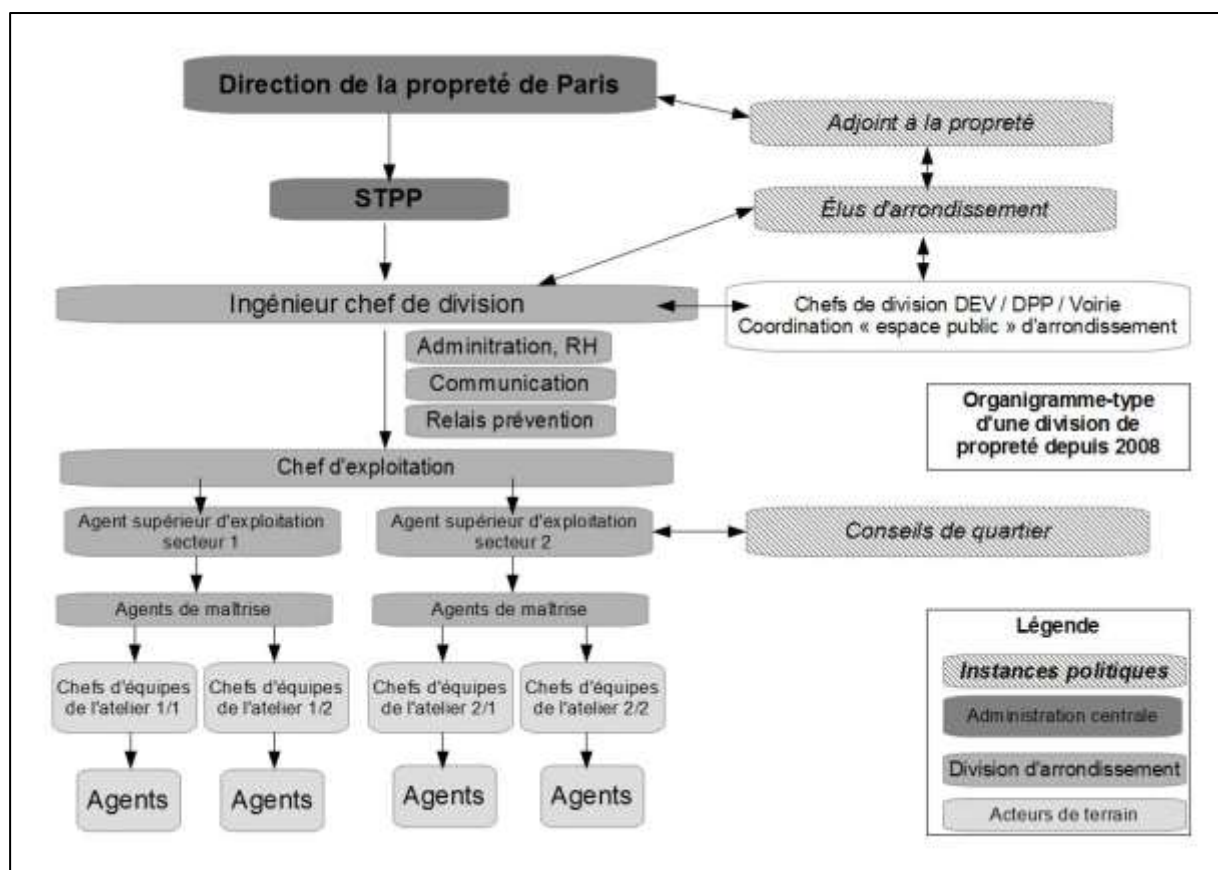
Direction de la propreté de Paris

Adjoint à la propreté

STPP

Élus d'arrondissement

Ingénieur chef de division

Chefs de division DEV / DPP / Voirie
Coordination « espace public » d'arrondissement

Adminitration, RH

Communication

Relais prévention

Organigramme-type d'une division de propreté depuis 2008

Chef d'exploitation

Agent supérieur d'exploitation secteur 1

Agent supérieur d'exploitation secteur 2

Conseils de quartier

Agents de maîtrise

Agents de maîtrise

Chefs d'équipes de l'atelier 1/1

Chefs d'équipes de l'atelier 1/2

Chefs d'équipes de l'atelier 2/1

Chefs d'équipes de l'atelier 2/2

Agents

Agents

Agents

Agents

Légende

Instances politiques

Administration centrale

Division d'arrondissement

Acteurs de terrain